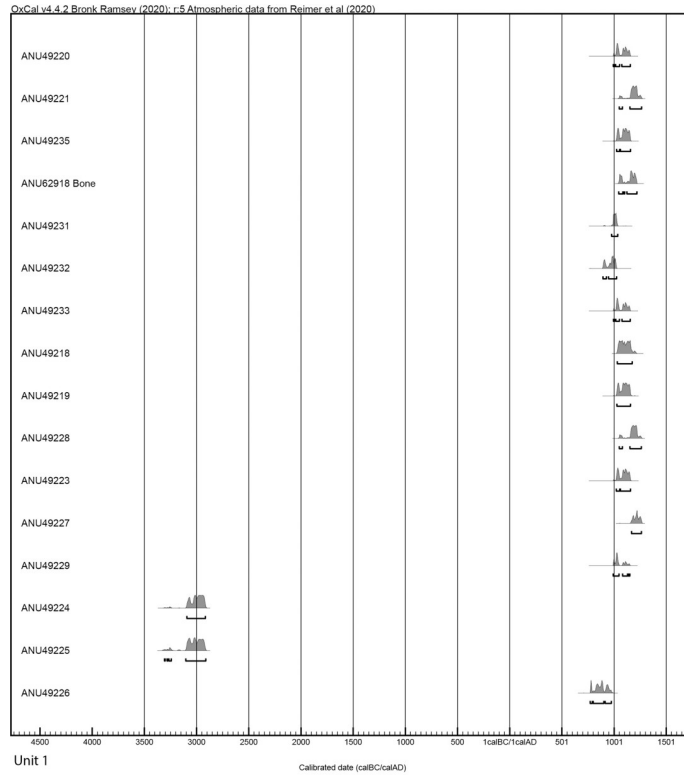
OxCal v4.4.2 Bronk Ramsey (2020); r:5 Atmospheric data from Reimer et al (2020)

ANU49220

ANU49221

ANU49235

ANU62918 Bone

ANU49231

ANU49232

ANU49233

ANU49218

ANU49219

ANU49228

ANU49223

ANU49227

ANU49229

ANU49224

ANU49225

ANU49226

4500 4000 3500 3000 2500 2000 1500 1000 500 1calBC/1calAD 501 1001 1501

Unit 1

Calibrated date (calBC/calAD)